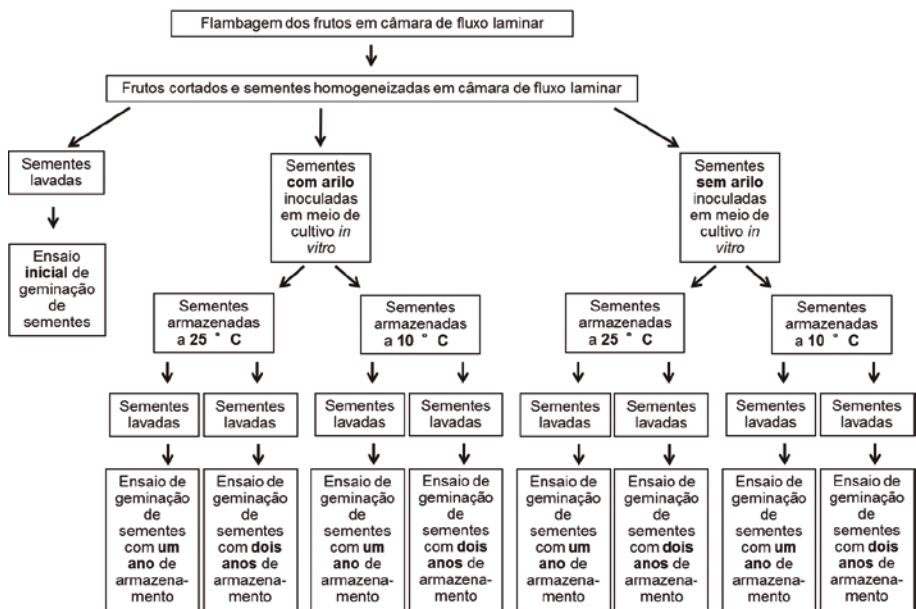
Flambagem dos frutos em câmara de fluxo laminar

Frutos cortados e sementes homogeneizadas em câmara de fluxo laminar

Sementes lavadas

Ensaio inicial de geminação de sementes

Sementes com arilo inoculadas em meio de cultivo *in vitro*

Sementes sem arilo inoculadas em meio de cultivo *in vitro*

Sementes armazenadas a 25 ° C

Sementes armazenadas a 10 ° C

Sementes armazenadas a 25 ° C

Sementes armazenadas a 10 ° C

Sementes lavadas

Sementes lavadas

Sementes lavadas

Sementes lavadas

Sementes lavadas

Sementes lavadas

Sementes lavadas

Sementes lavadas

Ensaio de geminação de sementes com um ano de armazenamento

Ensaio de geminação de sementes com dois anos de armazenamento

Ensaio de geminação de sementes com um ano de armazenamento

Ensaio de geminação de sementes com dois anos de armazenamento

Ensaio de geminação de sementes com um ano de armazenamento

Ensaio de geminação de sementes com dois anos de armazenamento

Ensaio de geminação de sementes com um ano de armazenamento

Ensaio de geminação de sementes com dois anos de armazenamento